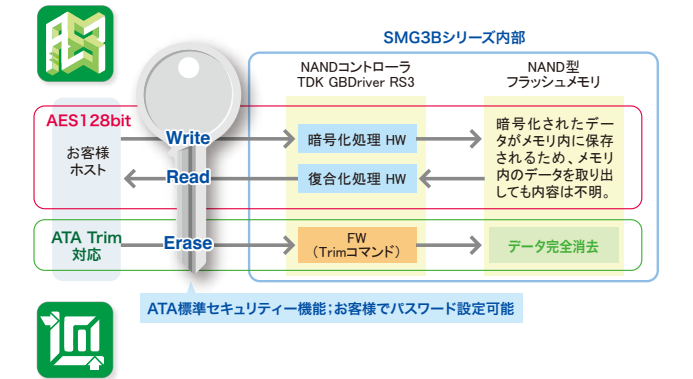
SMG3Bシリーズ内部

NANDコントローラ
TDK GBDriver RS3

NAND型
フラッシュメモリ

AES128bit

お客様
ホスト

Write

暗号化処理 HW

Read

復合化処理 HW

暗号化されたデータがメモリ内に保存されるため、メモリ内のデータを取り出しても内容は不明。

ATA Trim
対応

Erase

FW
(Trimコマンド)

データ完全消去

ATA標準セキュリティー機能;お客様でパスワード設定可能